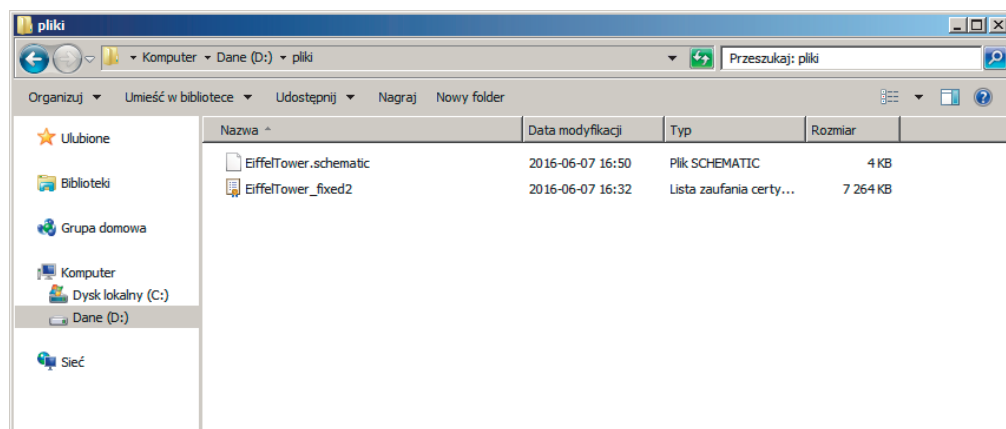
pliki

Komputer ▸ Dane (D:) ▸ pliki

Przeszukaj: pliki

Organizuj ▾ Umieść w bibliotece ▾ Udostępnij ▾ Nagraj Nowy folder

Ulubione

Biblioteki

Grupa domowa

Komputer

Dysk lokalny (C:)

Dane (D:)

Sieć

| Nazwa | Data modyfikacji | Typ | Rozmiar |
|---|---|---|---|
| EiffelTower.schematic | 2016-06-07 16:50 | Plik SCHEMATIC | 4 KB |
| EiffelTower_fixed2 | 2016-06-07 16:32 | Lista zaufania certy... | 7 264 KB |